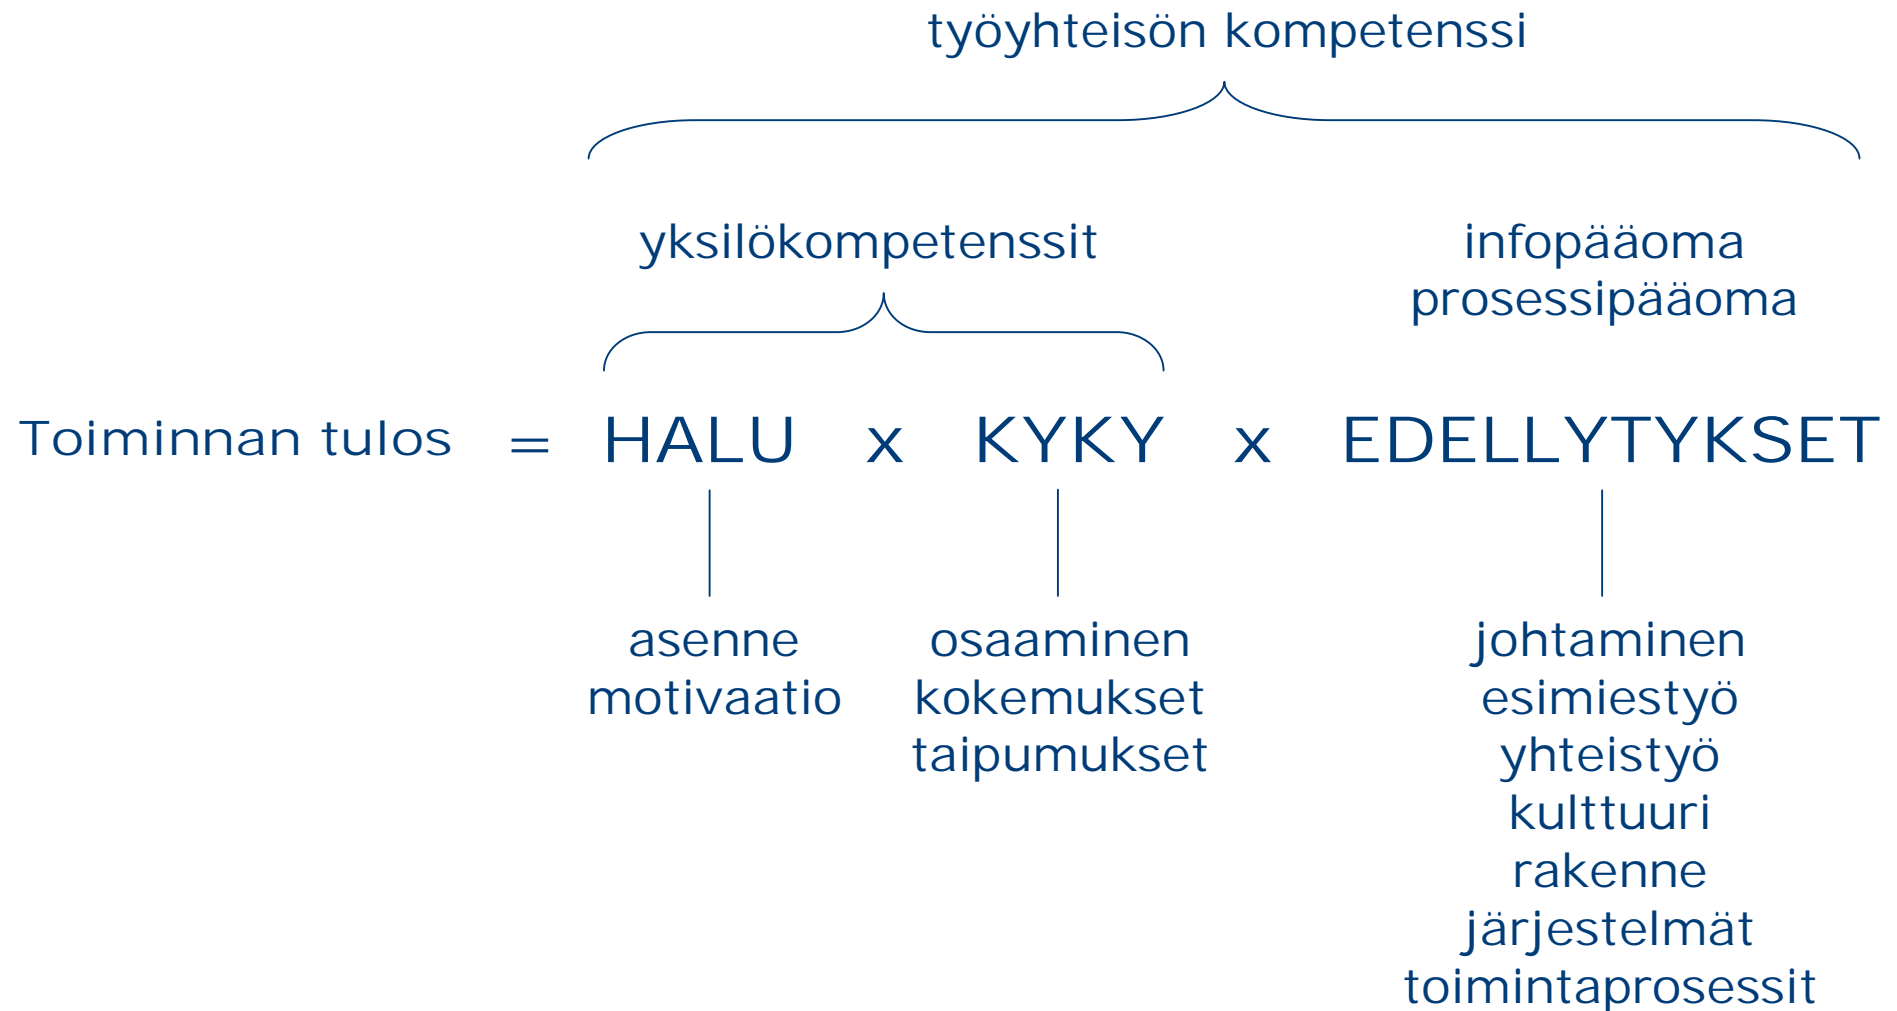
työyhteisön kompetenssi

yksilökompetenssit

infopääoma
prosessipääoma

Toiminnan tulos = HALU x KYKY x EDELLYTYKSET

asenne
motivaatio

osaaminen
kokemukset
taipumukset

johtaminen
esimiestyö
yhteistyö
kulttuuri
rakenne
järjestelmät
toimintaprosessit